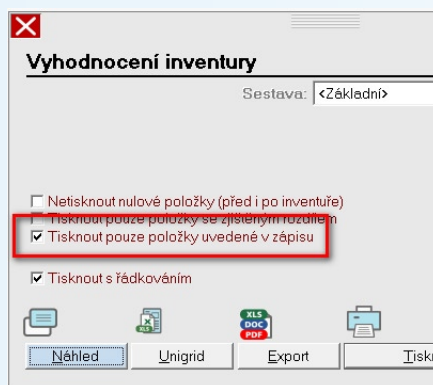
Vyhodnocení inventury

Sestava: <Základní>

Netisknout nulové položky (před i po inventuře)
Tisknout pouze položky se zjištěným rozdílem
Tisknout pouze položky uvedené v zápisu

Tisknout s řádkováním

XLS
DOC
PDF

Náhled
Unigrid
Export
Tisk